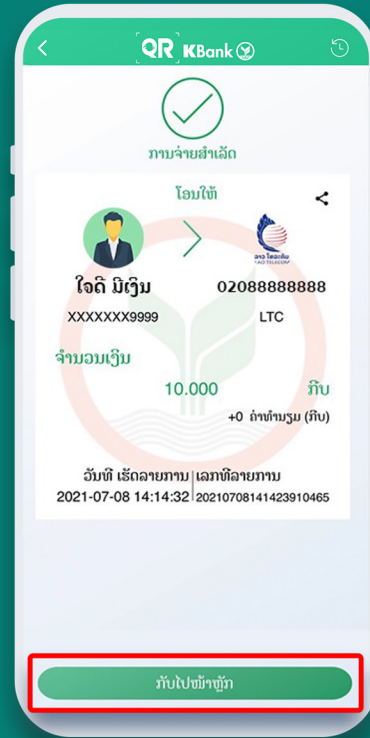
QR KBank

ການຈ່າຍສຳເລັດ

ໂອນໃຫ້

ລາວ ໂທລະຄົມ
LAO TELECOM

ໃຈດີ ມີເງິນ
XXXXXXX9999

02088888888
LTC

ຈຳນວນເງິນ
10.000 ກີບ
+0 ຄ່າທຳນຽມ (ກີບ)

ວັນທີ ເຮັດລາຍການ
2021-07-08 14:14:32

ເລກທີລາຍການ
20210708141423910465

ກັບໄປໜ້າຫຼັກ